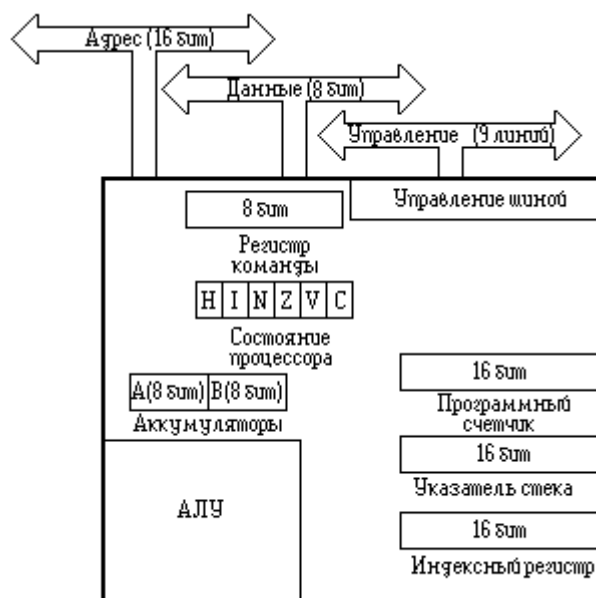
Адрес (16 бит)

Данные (8 бит)

Управление (9 линий)

Управление шиной

8 бит

Регистр команды

| H | I | N | Z | V | C |
|---|---|---|---|---|---|

Состояние процессора

| A(8 бит) | B(8 бит) |
|---|---|

Аккумуляторы

АЛУ

16 бит

Программный счетчик

16 бит

Указатель стека

16 бит

Индексный регистр